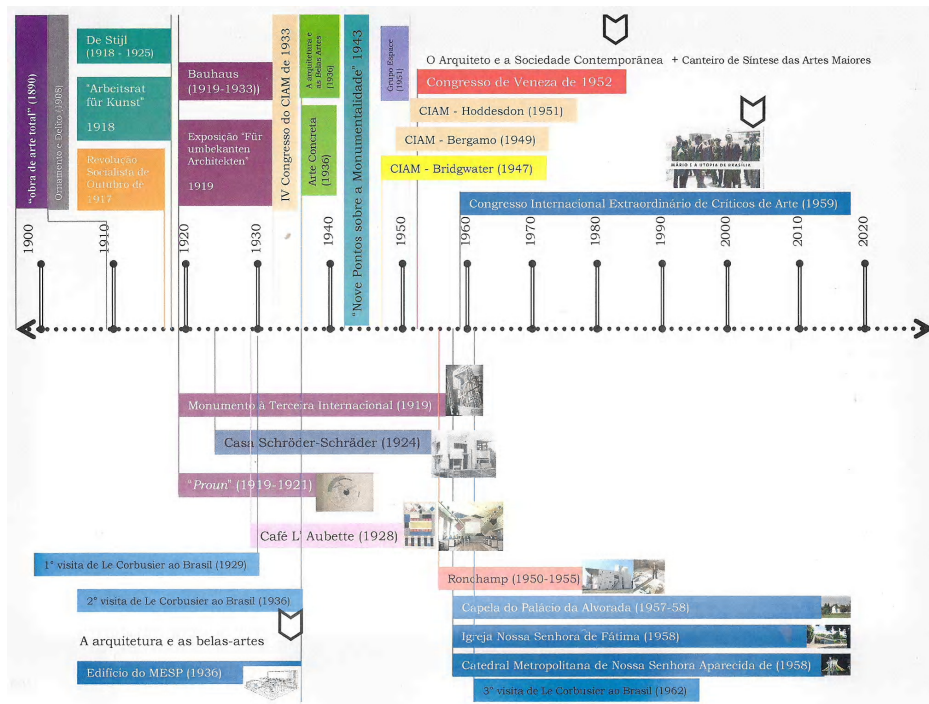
"obra de arte total" (1890)

Ornamento e Delito (1908)

De Stijl (1918 - 1925)

"Arbeitsrat für Kunst" 1918

Revolução Socialista de Outubro de 1917

Bauhaus (1919-1933))

Exposição "Für umbekanten Architekten" 1919

IV Congresso do CIAM de 1933

A arquitetura e as Belas Artes (1936)

Arte Concreta (1936)

"Nove Pontos sobre a Monumentalidade" 1943

Grupo Espace (1951)

O Arquiteto e a Sociedade Contemporânea + Canteiro de Síntese das Artes Maiores

Congresso de Veneza de 1952

CIAM - Hoddesdon (1951)

CIAM - Bergamo (1949)

CIAM - Bridgwater (1947)

MÁRIO E A UTOPIA DE BRASÍLIA

Congresso Internacional Extraordinário de Críticos de Arte (1959)

1900 1910 1920 1930 1940 1950 1960 1970 1980 1990 2000 2010 2020

Monumento à Terceira Internacional (1919)

Casa Schröder-Schräder (1924)

"Proun" (1919-1921)

Café L' Aubette (1928)

1° visita de Le Corbusier ao Brasil (1929)

Ronchamp (1950-1955)

2° visita de Le Corbusier ao Brasil (1936)

Capela do Palácio da Alvorada (1957-58)

A arquitetura e as belas-artes

Igreja Nossa Senhora de Fátima (1958)

Edifício do MESP (1936)

Catedral Metropolitana de Nossa Senhora Aparecida de (1958)

3° visita de Le Corbusier ao Brasil (1962)